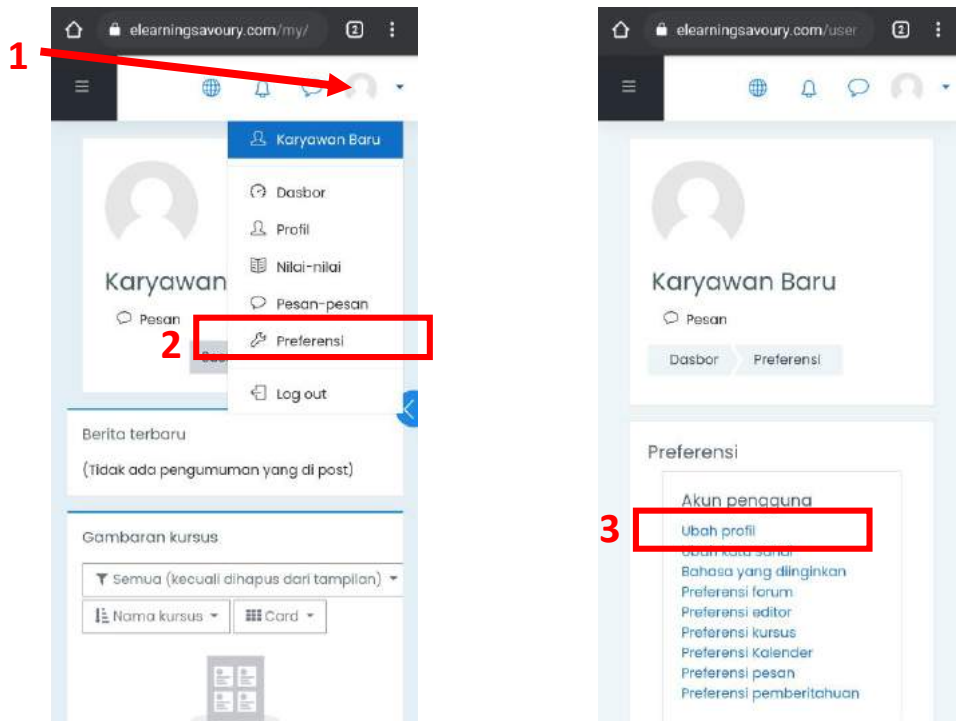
elearningsavoury.com/my/

2

1

Karyawan Baru

Dasbor

Profil

Nilai-nilai

Pesan-pesan

2

Preferensi

Log out

Karyawan

Pesan

Berita terbaru

(Tidak ada pengumuman yang di post)

Gambaran kursus

Semua (kecuali dihapus dari tampilan)

Nama kursus

Card

elearningsavoury.com/user

2

Karyawan Baru

Pesan

Dasbor

Preferensi

Preferensi

Akun pengguna

3

Ubah profil

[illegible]

Bahasa yang diinginkan

Preferensi forum

Preferensi editor

Preferensi kursus

Preferensi Kalender

Preferensi pesan

Preferensi pemberitahuan